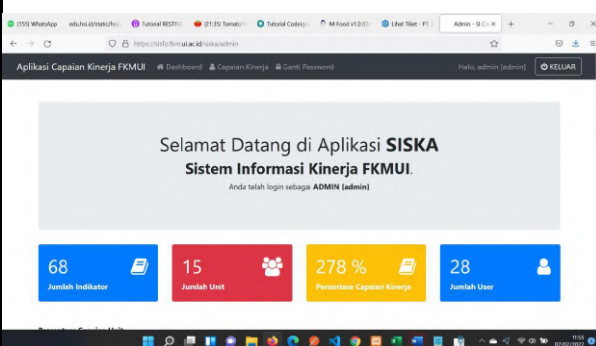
(155) WhatsApp | edu.hsi.id/static/fo | Tutorial RESTFU | (21:35) Tomato | Tutorial Codeign | M-Food v1.0 (Ci | Lihat Tiket - F1 | Admin - SI Ca

https://sisfo.fkm.ui.ac.id/siska/admin

Aplikasi Capaian Kinerja FKMUI  Dashboard  Capaian Kinerja  Ganti Password  Halo, admin [admin]  KELUAR

Selamat Datang di Aplikasi SISKA

Sistem Informasi Kinerja FKMUI.

Anda telah login sebagai ADMIN [admin]

68
Jumlah Indikator

15
Jumlah Unit

278 %
Persentase Capaian Kinerja

28
Jumlah User

11:55
07/02/2022